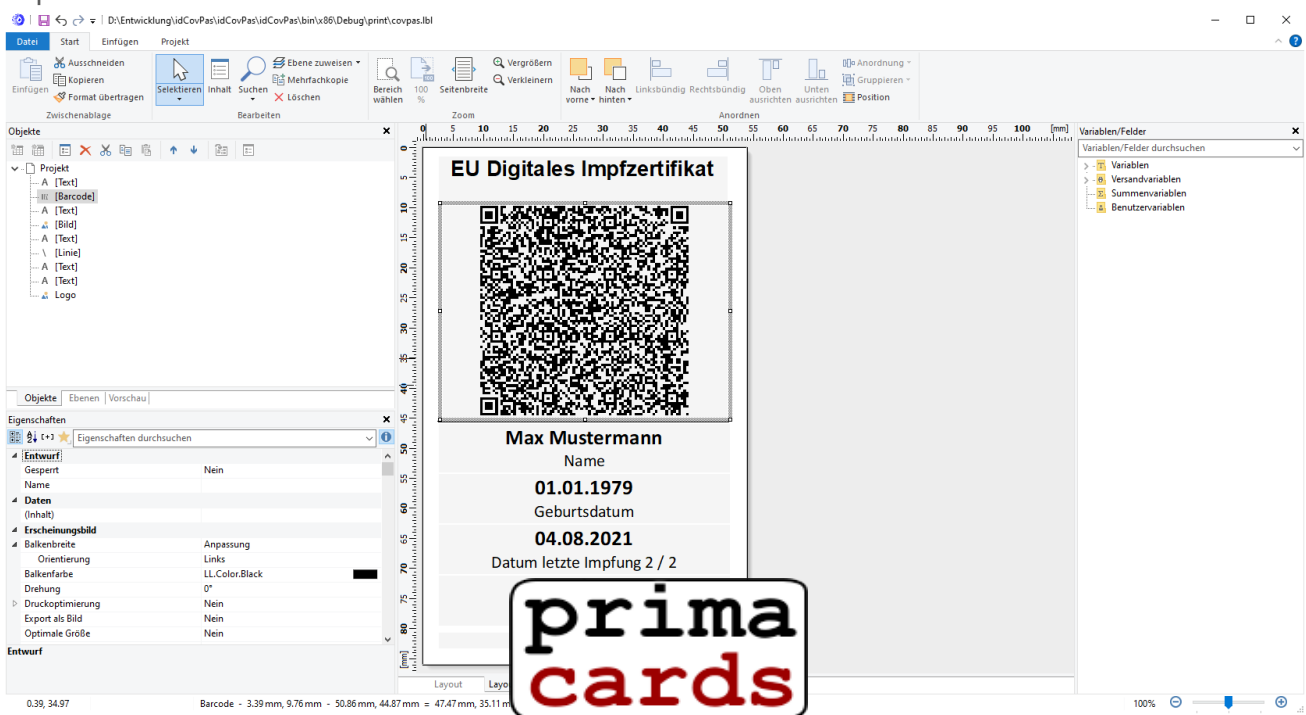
D:\Entwicklung\idCovPas\idCovPas\idCovPas\bin\x86\Debug\print\covpas.lbl

Datei Start Einfügen Projekt

Einfügen Ausschneiden Kopieren Format übertragen Zwischenablage

Selektieren Inhalt Suchen Ebene zuweisen Mehrfachkopie Löschen Bearbeiten

Bereich wählen 100 % Seitenbreite Vergrößern Verkleinern Zoom

Nach vorne Nach hinten Linksbündig Rechtsbündig Oben ausrichten Unten ausrichten Anordnung Gruppieren Position Anordnen

Objekte

Projekt
[Text]
[Barcode]
[Text]
[Bild]
[Text]
[Linie]
[Text]
[Text]
Logo

Objekte Ebenen Vorschau

Eigenschaften

Eigenschaften durchsuchen

| | |
|---|---|
| Entwurf | |
| Gesperrt | Nein |
| Name | |
| Daten | |
| (Inhalt) | |
| Erscheinungsbild | |
| Balkenbreite | Anpassung |
| Orientierung | Links |
| Balkenfarbe | LL.Color.Black |
| Drehung | 0° |
| Druckoptimierung | Nein |
| Export als Bild | Nein |
| Optimale Größe | Nein |

Entwurf

0 5 10 15 20 25 30 35 40 45 50 55 60 65 70 75 80 85 90 95 100 [mm]

EU Digitales Impfzertifikat

Max Mustermann
Name
01.01.1979
Geburtsdatum
04.08.2021
Datum letzte Impfung 2 / 2

prima
cards

Layout Layo

Variablen/Felder
Variablen/Felder durchsuchen
Variablen
Versandvariablen
Summenvariablen
Benutzervariablen

0.39, 34.97
Barcode - 3.39 mm, 9.76 mm - 50.86 mm, 44.87 mm = 47.47 mm, 35.11 m
100%